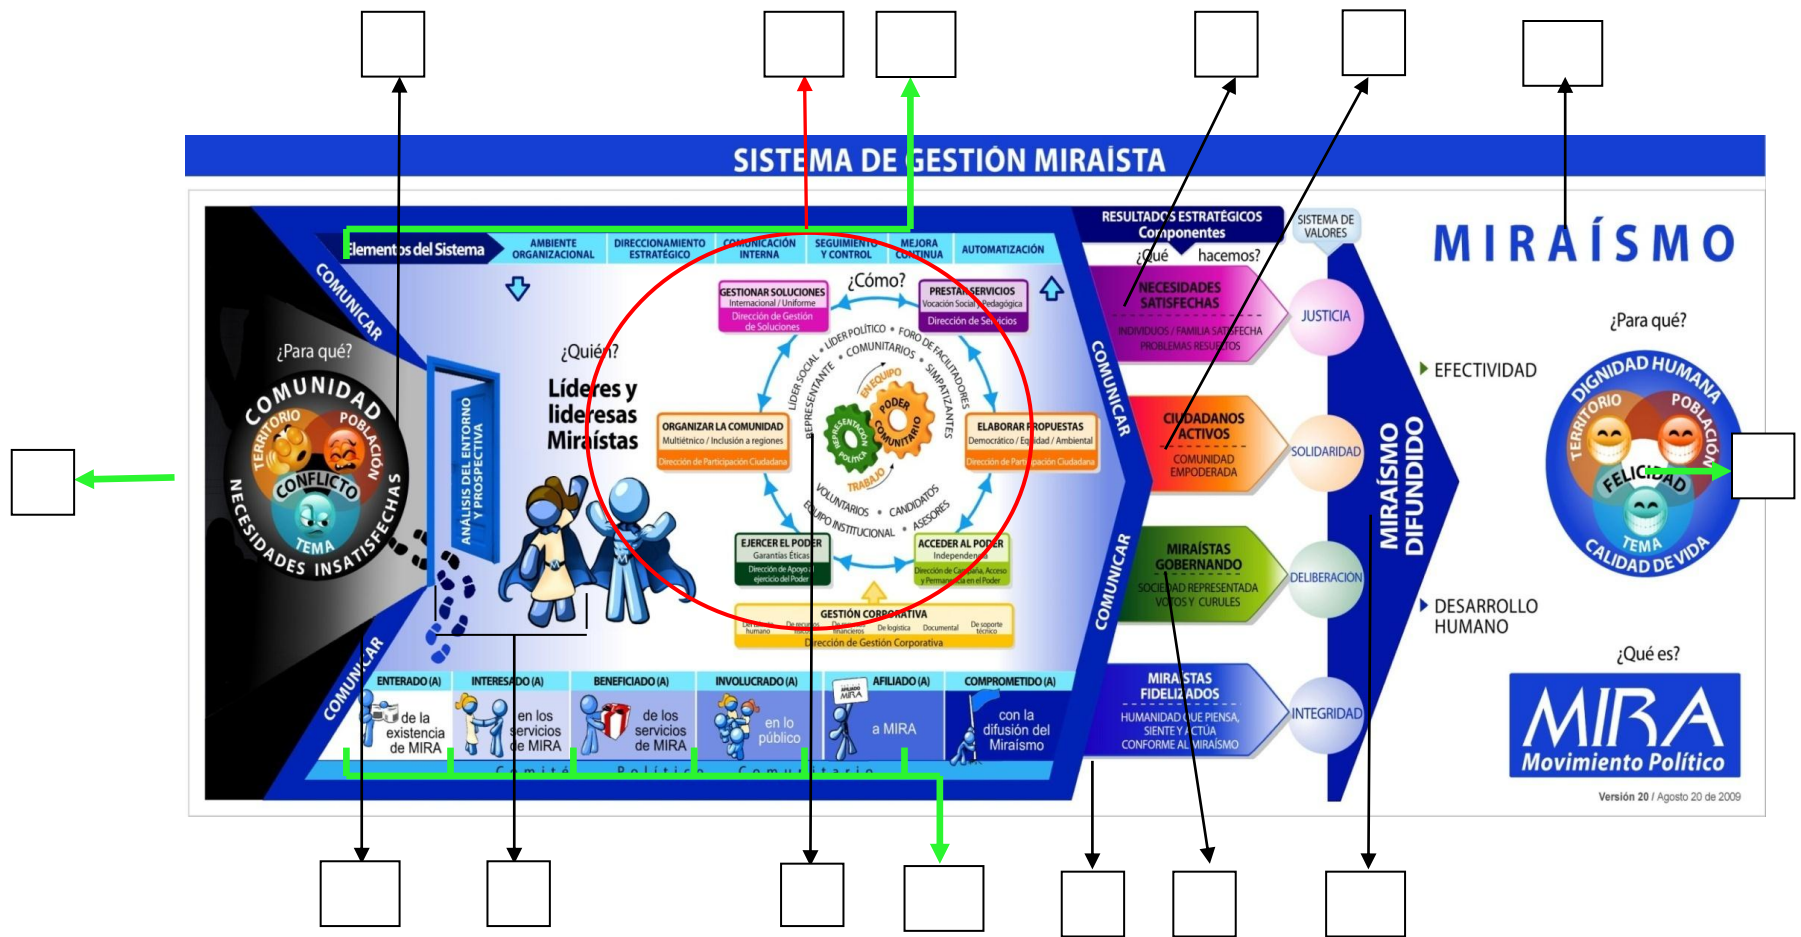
SISTEMA DE GESTIÓN MIRAÍSTA

Elementos del Sistema | AMBIENTE ORGANIZACIONAL | DIRECCIONAMIENTO ESTRATÉGICO | COMUNICACIÓN INTERNA | SEGUIMIENTO Y CONTROL | MEJORA CONTINUA | AUTOMATIZACIÓN

COMUNICAR

¿Para qué?

COMUNIDAD
TERRITORIO
POBLACIÓN
CONFLICTO
TEMA
NECESIDADES INSATISFECHAS

ANÁLISIS DEL ENTORNO Y PROSPECTIVA

¿Quién?
Líderes y lideresas Miraístas

¿Cómo?

GESTIONAR SOLUCIONES
Internacional / Uniforme
Dirección de Gestión de Soluciones

PRESTAR SERVICIOS
Vocación Social / Pedagógica
Dirección de Servicios

ORGANIZAR LA COMUNIDAD
Multiétnico / Inclusión a regiones
Dirección de Participación Ciudadana

ELABORAR PROPUESTAS
Democrático / Equidad / Ambiental
Dirección de Participación Ciudadana

EJERCER EL PODER
Garantías Éticas
Dirección de Apoyo al ejercicio del Poder

ACCEDER AL PODER
Independencia
Dirección de Campaña, Acceso y Permanencia en el Poder

LÍDER POLÍTICO • FORO DE FACILITADORES • SIMPATIZANTES • COMUNITARIOS • LÍDER SOCIAL • REPRESENTANTE • VOLUNTARIOS • CANDIDATOS • EQUIPO INSTITUCIONAL • ASESORES
EN EQUIPO
PODER COMUNITARIO
REPRESENTACIÓN POLÍTICA
TRABAJO

GESTIÓN CORPORATIVA
Del recurso humano | De recursos físicos | De recursos financieros | De logística | Documental | De soporte técnico
Dirección de Gestión Corporativa

COMUNICAR

ENTERADO (A) | de la existencia de MIRA
INTERESADO (A) | en los servicios de MIRA
BENEFICIADO (A) | de los servicios de MIRA
INVOLUCRADO (A) | en lo público
AFILIADO (A) | a MIRA
COMPROMETIDO (A) | con la difusión del Miraísmo

AFILIADO MIRA

Comité Político Comunitario

COMUNICAR

COMUNICAR

RESULTADOS ESTRATÉGICOS
Componentes
¿Qué hacemos?

NECESIDADES SATISFECHAS
INDIVIDUOS / FAMILIA SATISFECHA
PROBLEMAS RESUELTOS

CIUDADANOS ACTIVOS
COMUNIDAD EMPODERADA

MIRAÍSTAS GOBERNANDO
SOCIEDAD REPRESENTADA
VOTOS Y CURULES

MIRAÍSTAS FIDELIZADOS
HUMANIDAD QUE PIENSA, SIENTE Y ACTÚA CONFORME AL MIRAÍSMO

SISTEMA DE VALORES
JUSTICIA
SOLIDARIDAD
DELIBERACIÓN
INTEGRIDAD

MIRAÍSMO DIFUNDIDO

MIRAÍSMO

¿Para qué?
EFECTIVIDAD
DIGNIDAD HUMANA
TERRITORIO
POBLACIÓN
FELICIDAD
TEMA
CALIDAD DE VIDA
DESARROLLO HUMANO

¿Qué es?
MIRA
Movimiento Político

Versión 20 / Agosto 20 de 2009